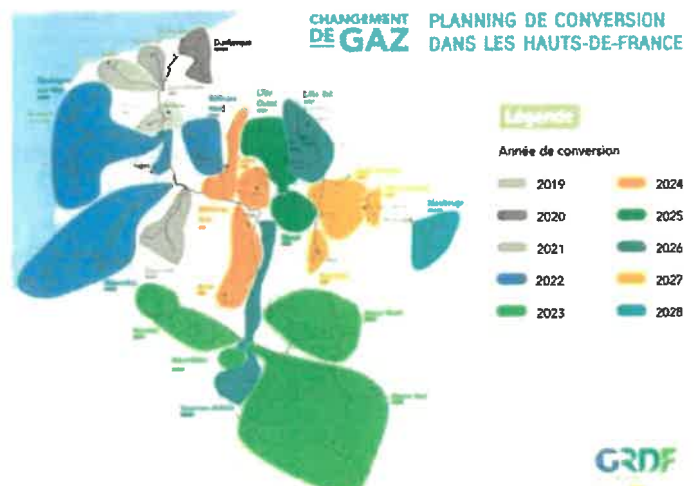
CHANGEMENT DE GAZ

PLANNING DE CONVERSION DANS LES HAUTS-DE-FRANCE

Dunkerque

Boulogne sur Mer

L'Est Ouest

Lille Est

Maubeuge

Légende

Année de conversion

| | |
|---|---|
| 2019 | 2024 |
| 2020 | 2025 |
| 2021 | 2026 |
| 2022 | 2027 |
| 2023 | 2028 |

GRDF